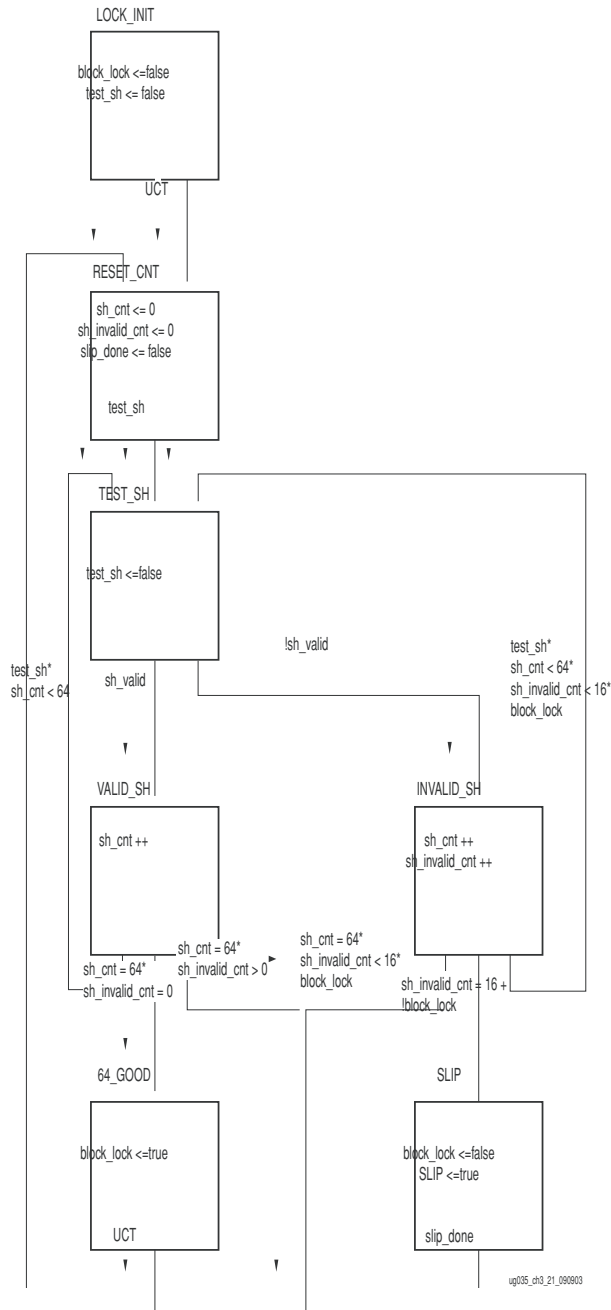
LOCK_INIT

block_lock <=false
test_sh <= false

UCT

RESET_CNT

sh_cnt <= 0
sh_invalid_cnt <= 0
slip_done <= false

test_sh

TEST_SH

test_sh <=false

!sh_valid

test_sh*
sh_cnt < 64*
sh_invalid_cnt < 16*
block_lock

test_sh*
sh_cnt < 64

sh_valid

VALID_SH

sh_cnt ++

INVALID_SH

sh_cnt ++
sh_invalid_cnt ++

sh_cnt = 64*
sh_invalid_cnt > 0

sh_cnt = 64*
sh_invalid_cnt < 16*
block_lock

sh_cnt = 64*
sh_invalid_cnt = 0

sh_invalid_cnt = 16 +
!block_lock

64_GOOD

block_lock <=true

UCT

SLIP

block_lock <=false
SLIP <=true

slip_done

ug035_ch3_21_090903